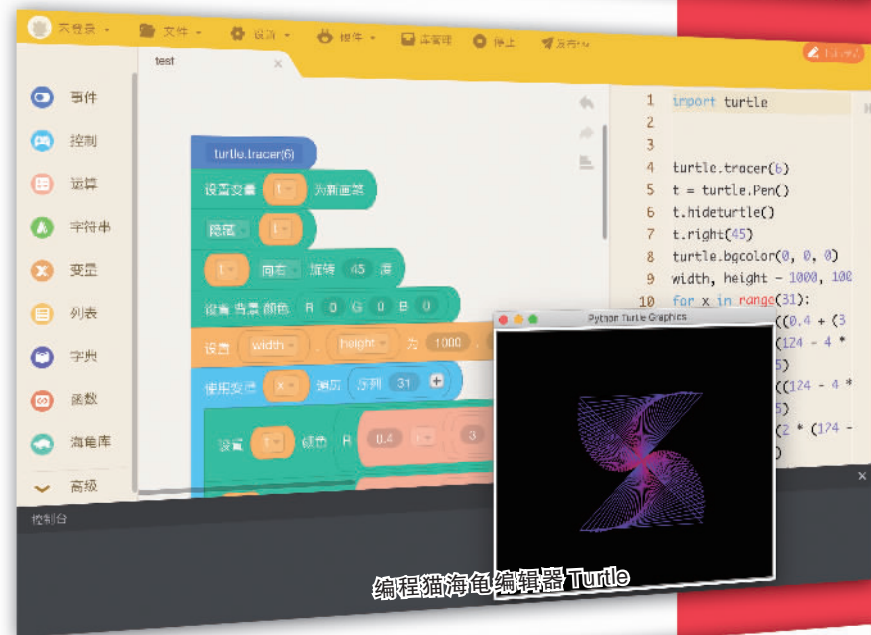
未登录 · 文件 · 设置 · 模块 · 库管理 · 停止 · 发布bug

test

事件
控制
运算
字符串
变量
列表
字典
函数
海龟库
高级

turtle.tracer(6)
设置变量 t 为新画笔
隐藏 t
t 向右 旋转 45 度
设置背景颜色 R 0 G 0 B 0
设置 width , height 为 1000 ,
使用变量 x 遍历 序列 31
设置 t 颜色 R 0.4 3

1 import turtle
2
3
4 turtle.tracer(6)
5 t = turtle.Pen()
6 t.hideturtle()
7 t.right(45)
8 turtle.bgcolor(0, 0, 0)
9 width, height = 1000, 100
10 for x in range(31):
((0.4 + (3
(124 - 4 *
5)
((124 - 4 *
5)
(2 * (174 -

Python Turtle Graphics

控制台

编程猫海龟编辑器 Turtle